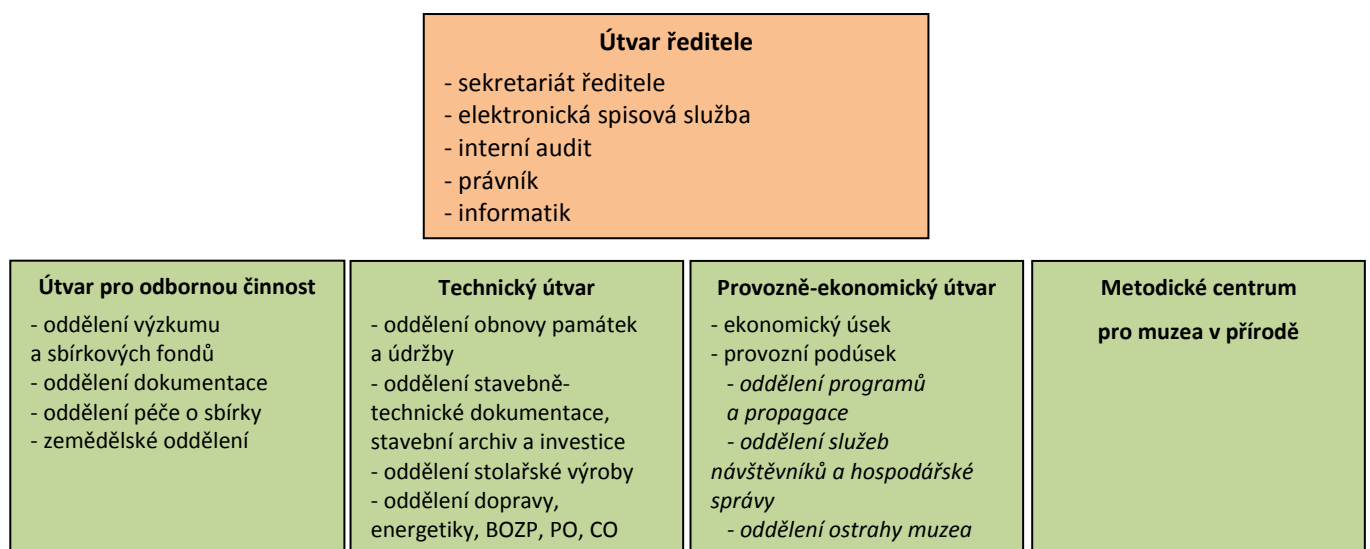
**Útvar ředitele**

- sekretariát ředitele
- elektronická spisová služba
- interní audit
- právník
- informatik

**Útvar pro odbornou činnost**

- oddělení výzkumu a sbírkových fondů
- oddělení dokumentace
- oddělení péče o sbírky
- zemědělské oddělení

**Technický útvar**

- oddělení obnovy památek a údržby
- oddělení stavebně-technické dokumentace, stavební archiv a investice
- oddělení stolařské výroby
- oddělení dopravy, energetiky, BOZP, PO, CO

**Provozně-ekonomický útvar**

- ekonomický úsek
- provozní podúsek
*- oddělení programů a propagace*
*- oddělení služeb návštěvníků a hospodářské správy*
*- oddělení ostrahy muzea*

**Metodické centrum**

**pro muzea v přírodě**